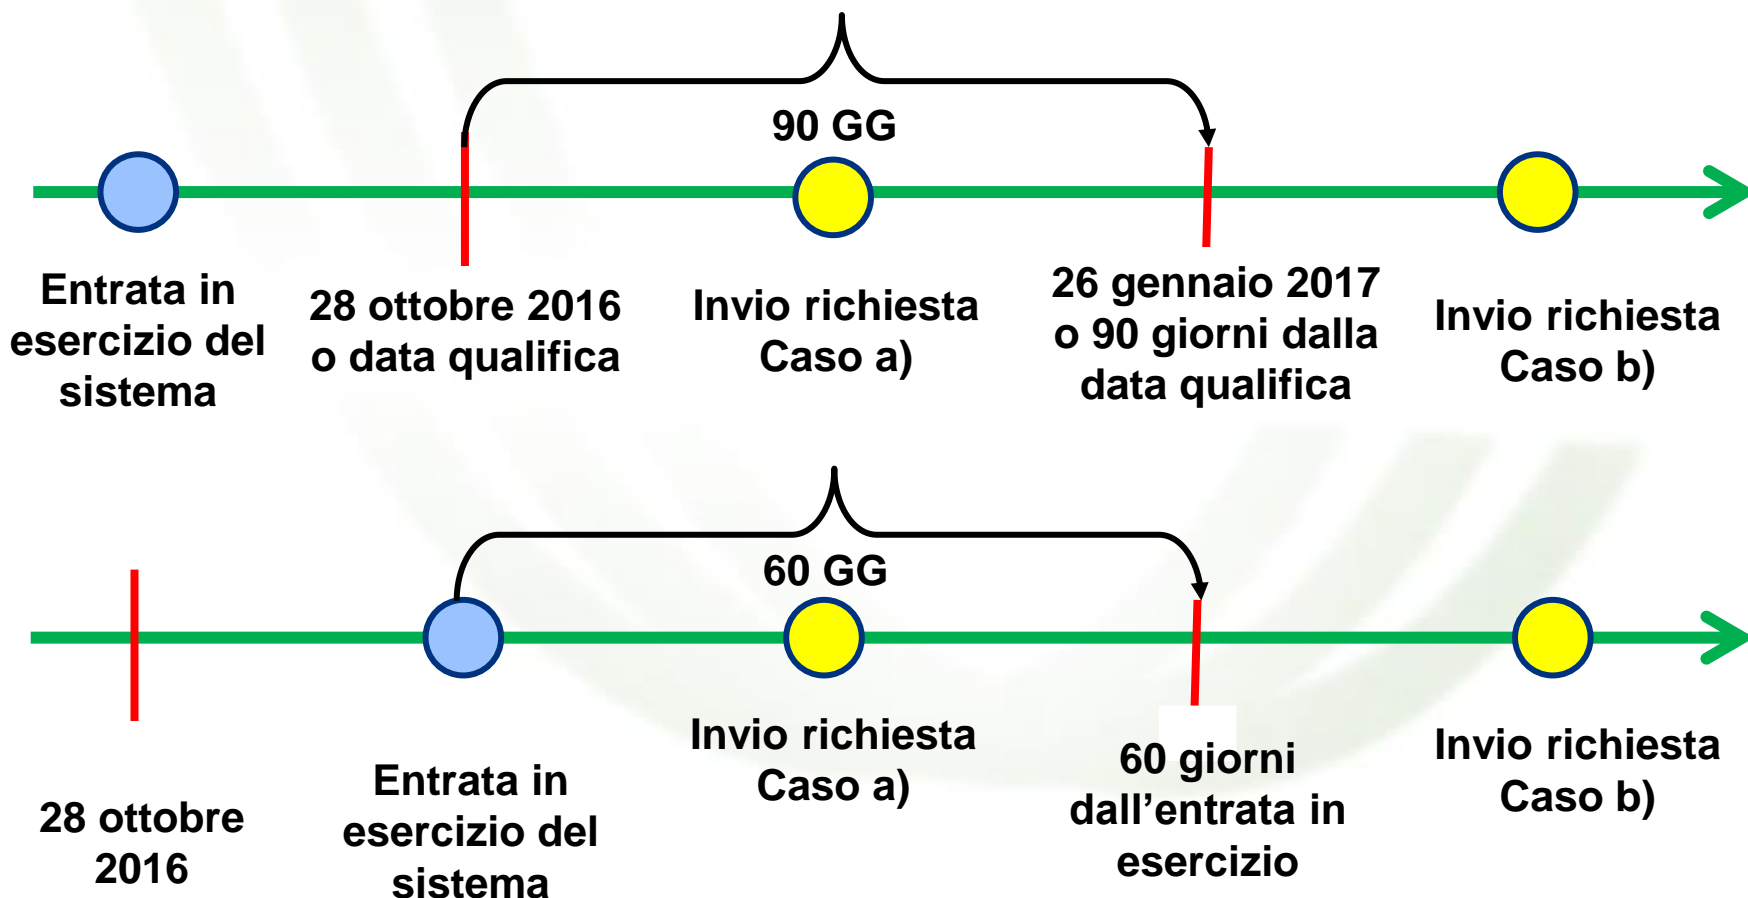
90 GG

Entrata in esercizio del sistema

28 ottobre 2016 o data qualifica

Invio richiesta Caso a)

26 gennaio 2017 o 90 giorni dalla data qualifica

Invio richiesta Caso b)

60 GG

28 ottobre 2016

Entrata in esercizio del sistema

Invio richiesta Caso a)

60 giorni dall’entrata in esercizio

Invio richiesta Caso b)